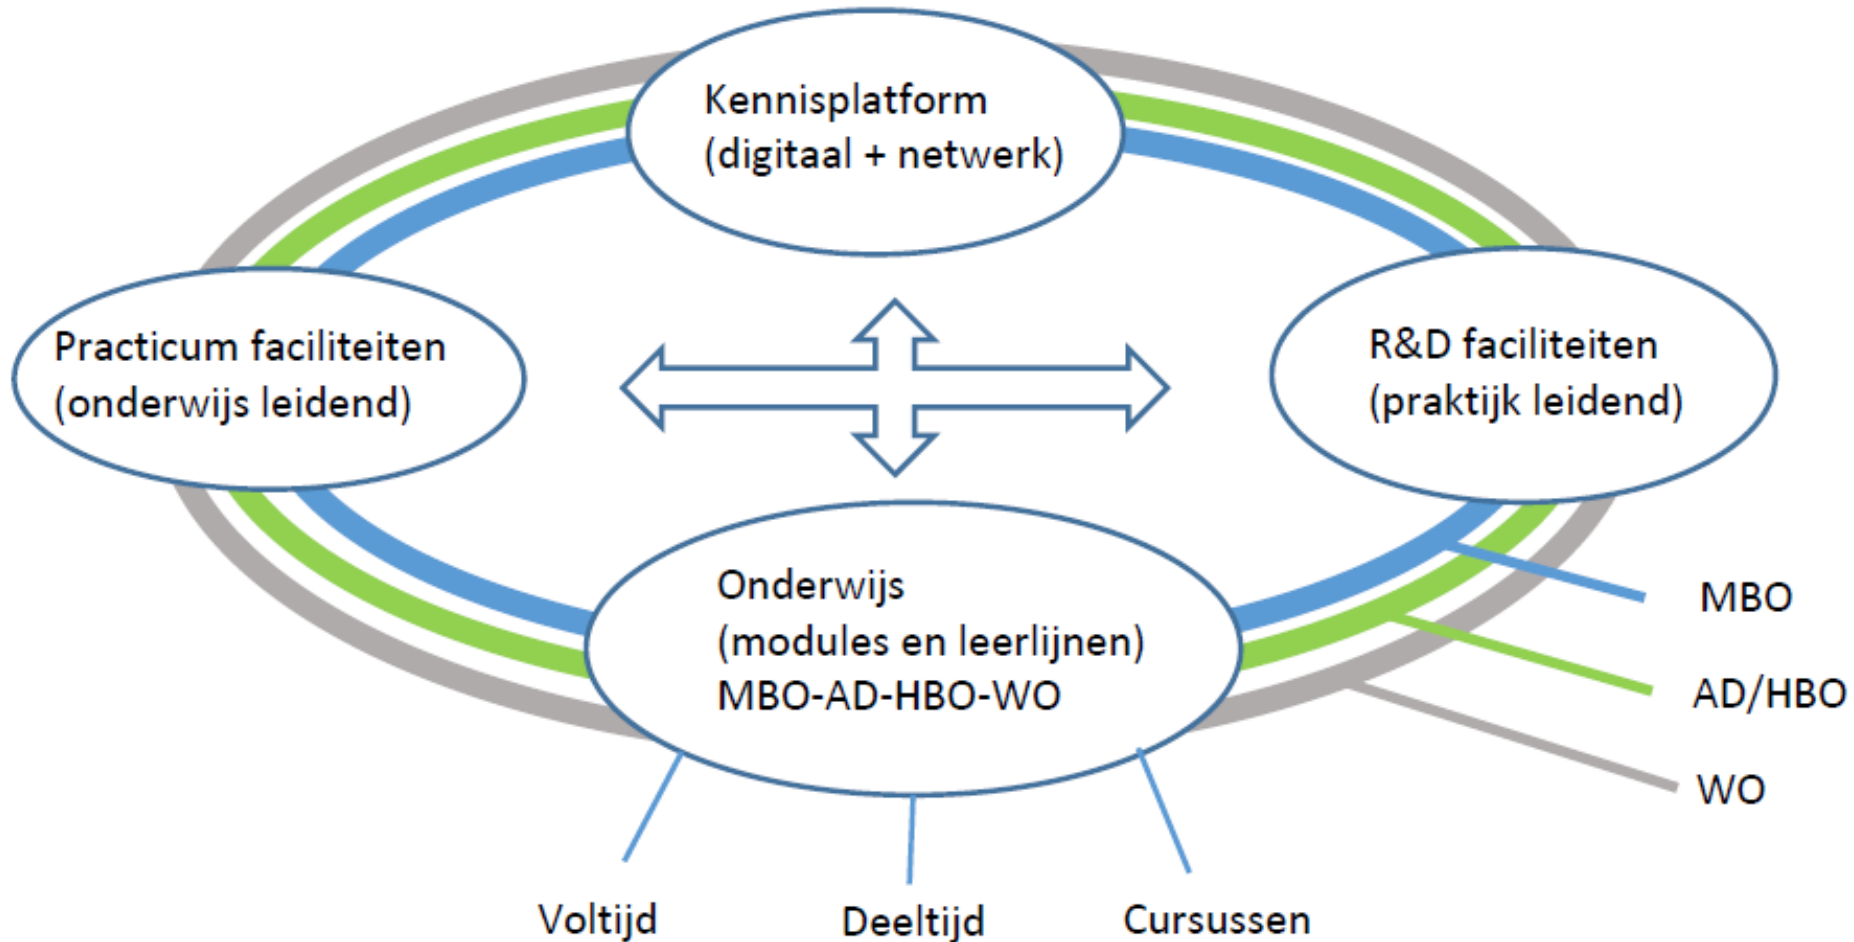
Kennisplatform
(digitaal + netwerk)

Practicum faciliteiten
(onderwijs leidend)

R&D faciliteiten
(praktijk leidend)

Onderwijs
(modules en leerlijnen)
MBO-AD-HBO-WO

MBO

AD/HBO

WO

Voltijd

Deeltijd

Cursussen